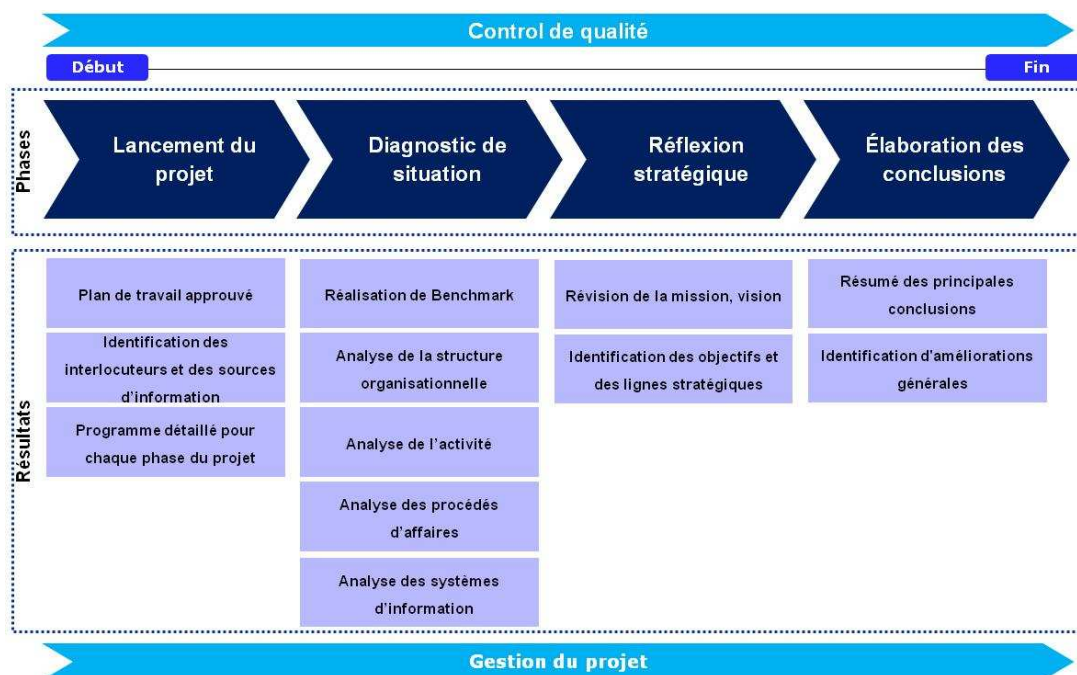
Control de qualité

Début

Fin

Phases

Lancement du projet

Diagnostic de situation

Réflexion stratégique

Élaboration des conclusions

Résultats

Plan de travail approuvé

Identification des interlocuteurs et des sources d'information

Programme détaillé pour chaque phase du projet

Réalisation de Benchmark

Analyse de la structure organisationnelle

Analyse de l'activité

Analyse des procédés d'affaires

Analyse des systèmes d'information

Révision de la mission, vision

Identification des objectifs et des lignes stratégiques

Résumé des principales conclusions

Identification d'améliorations générales

Gestion du projet